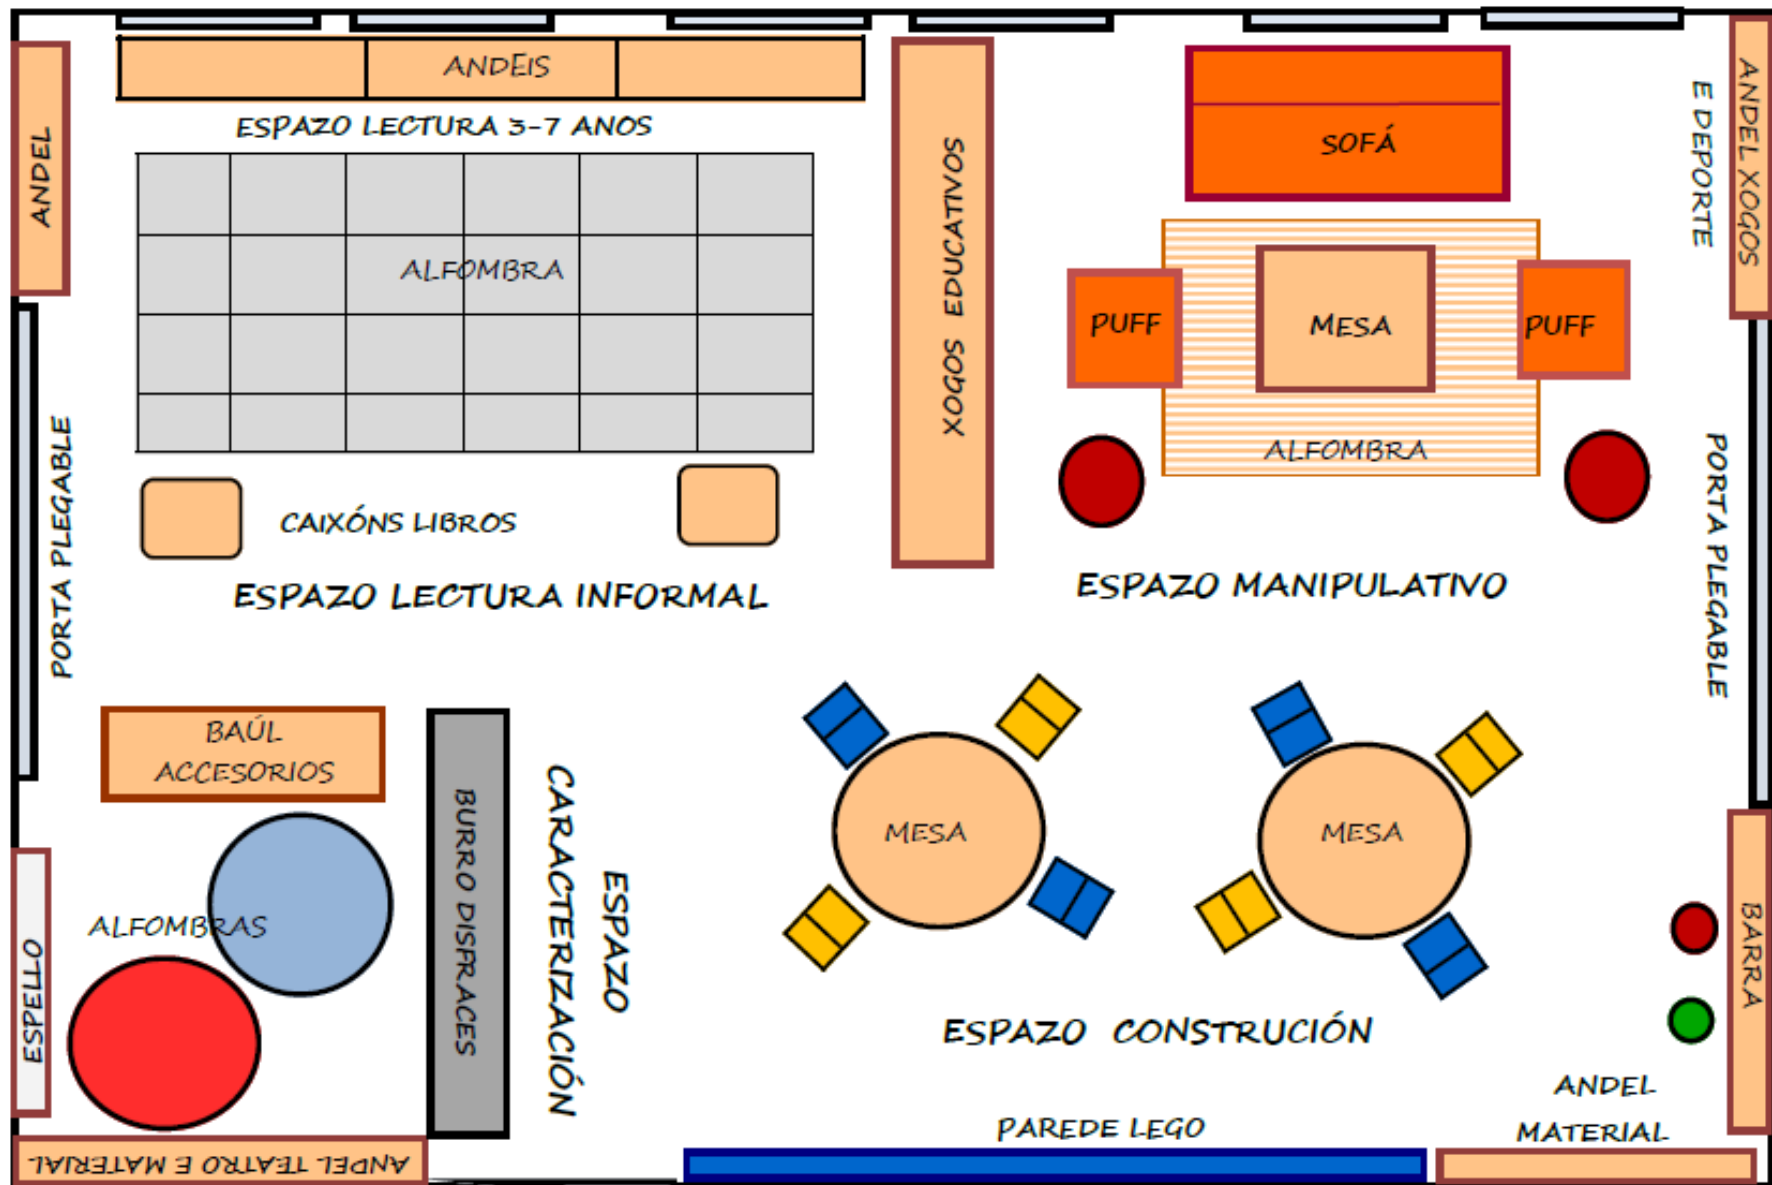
ANDEIS
ESPAZO LECTURA 3-7 ANOS
ANDEL
ALFOMBRA
PORTA PLEGABLE
CAIXÓNS LIBROS
ESPAZO LECTURA INFORMAL
XOGOS EDUCATIVOS
SOFÁ
E DEPORTE
ANDEL XOGOS
PUFF
MESA
PUFF
ALFOMBRA
PORTA PLEGABLE
ESPAZO MANIPULATIVO
BAÚL ACCESORIOS
ALFOMBRAS
ESPELLO
BURRO DISFRACES
ESPAZO CARACTERIZACIÓN
MESA
MESA
BARRA
ESPAZO CONSTRUCIÓN
ANDEL MATERIAL
PAREDE LEGO
ANDEL TEATRO E MATERIAL